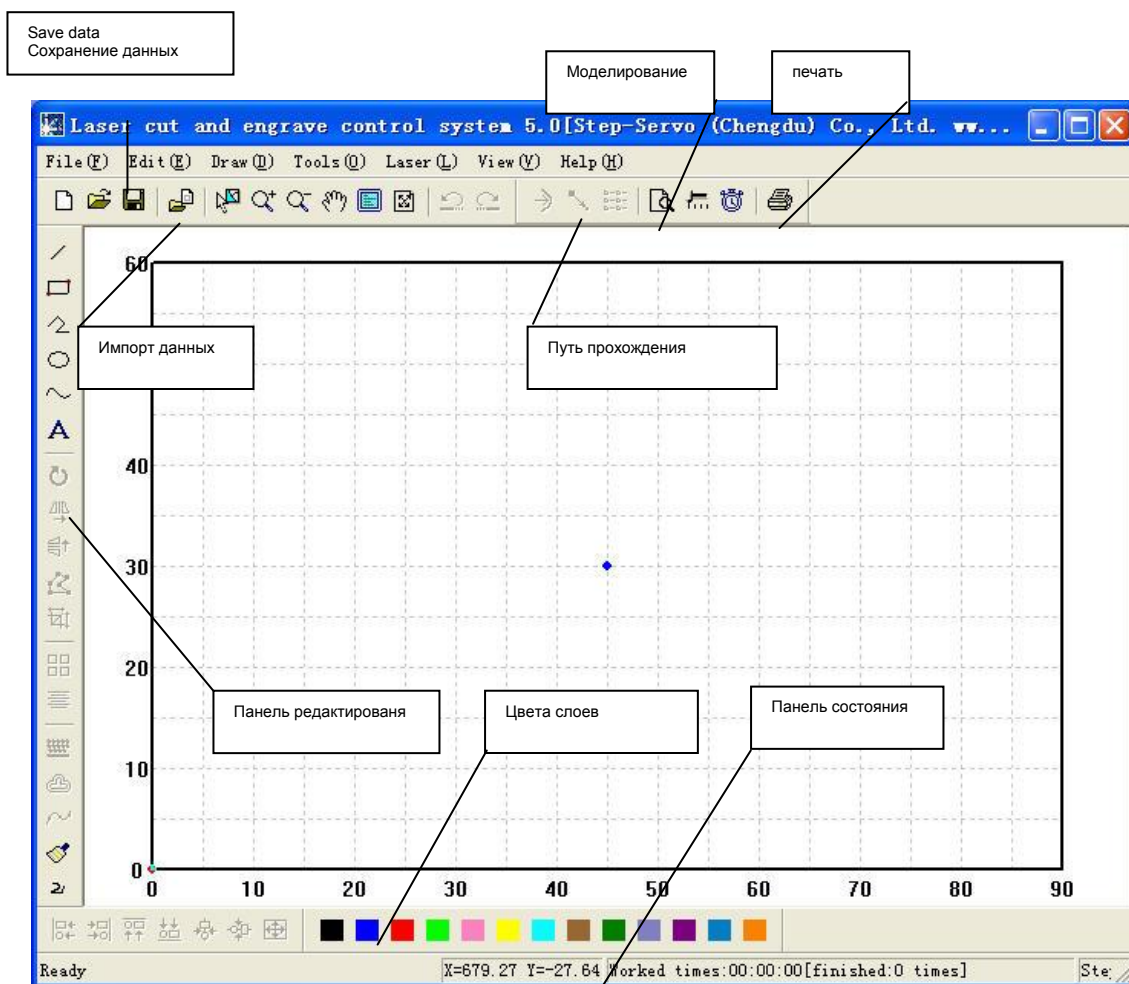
Save data
Сохранение данных

Моделирование

печать

Laser cut and engrave control system 5.0[Step-Servo (Chengdu) Co., Ltd. ww...

File(F) Edit(E) Draw(D) Tools(O) Laser(L) View(V) Help(H)

Импорт данных

Путь прохождения

60

40

30

20

10

0

0 10 20 30 40 50 60 70 80 90

Панель редактированя

Цвета слоев

Панель состояния

Ready

X=679.27 Y=-27.64 Worked times:00:00:00[finished:0 times]

Ste